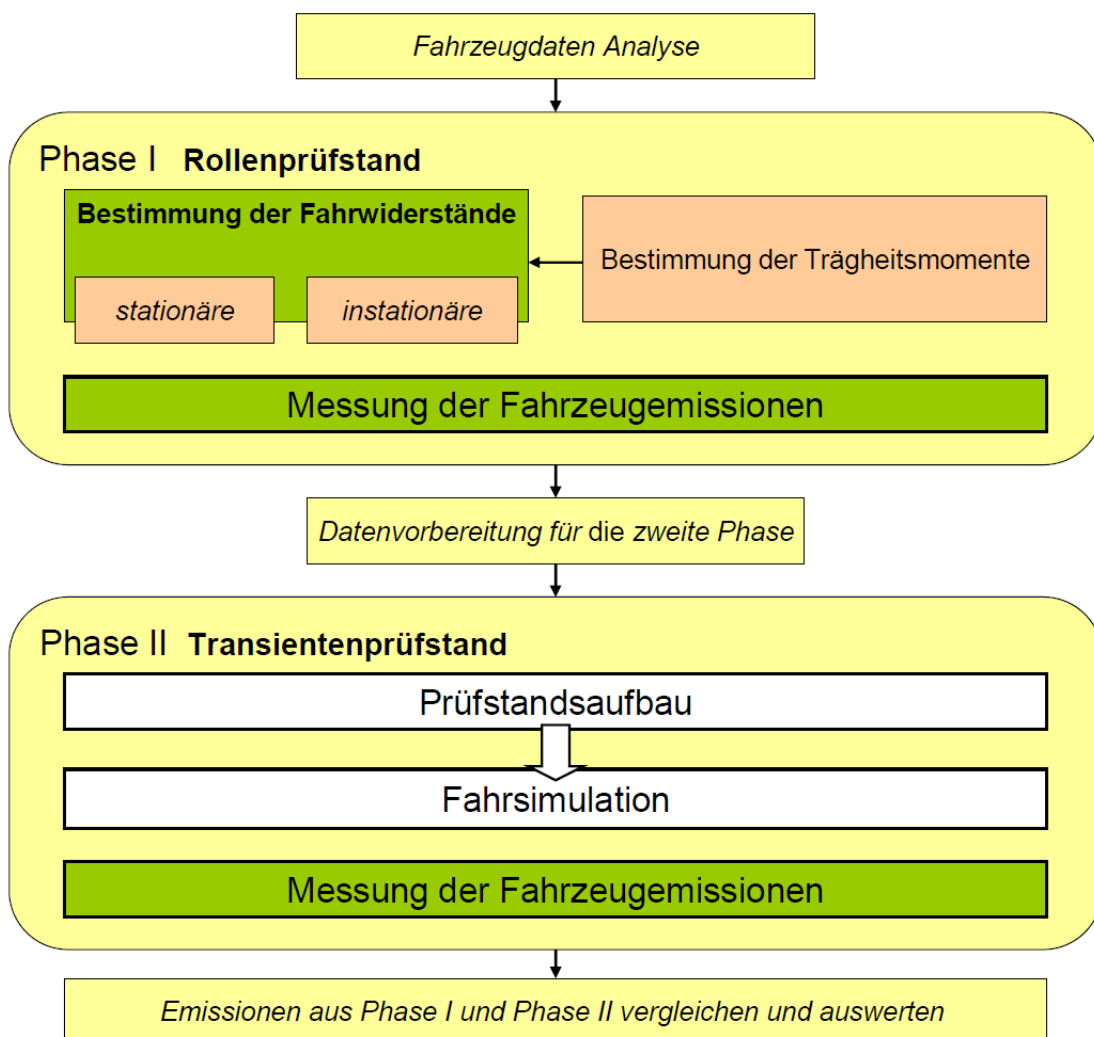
Fahrzeugdaten Analyse

Phase I **Rollenprüfstand**

**Bestimmung der Fahrwiderstände**

stationäre

instationäre

Bestimmung der Trägheitsmomente

Messung der Fahrzeugemissionen

Datenvorbereitung für die zweite Phase

Phase II **Transientenprüfstand**

Prüfstandsaufbau

Fahrsimulation

Messung der Fahrzeugemissionen

Emissionen aus Phase I und Phase II vergleichen und auswerten